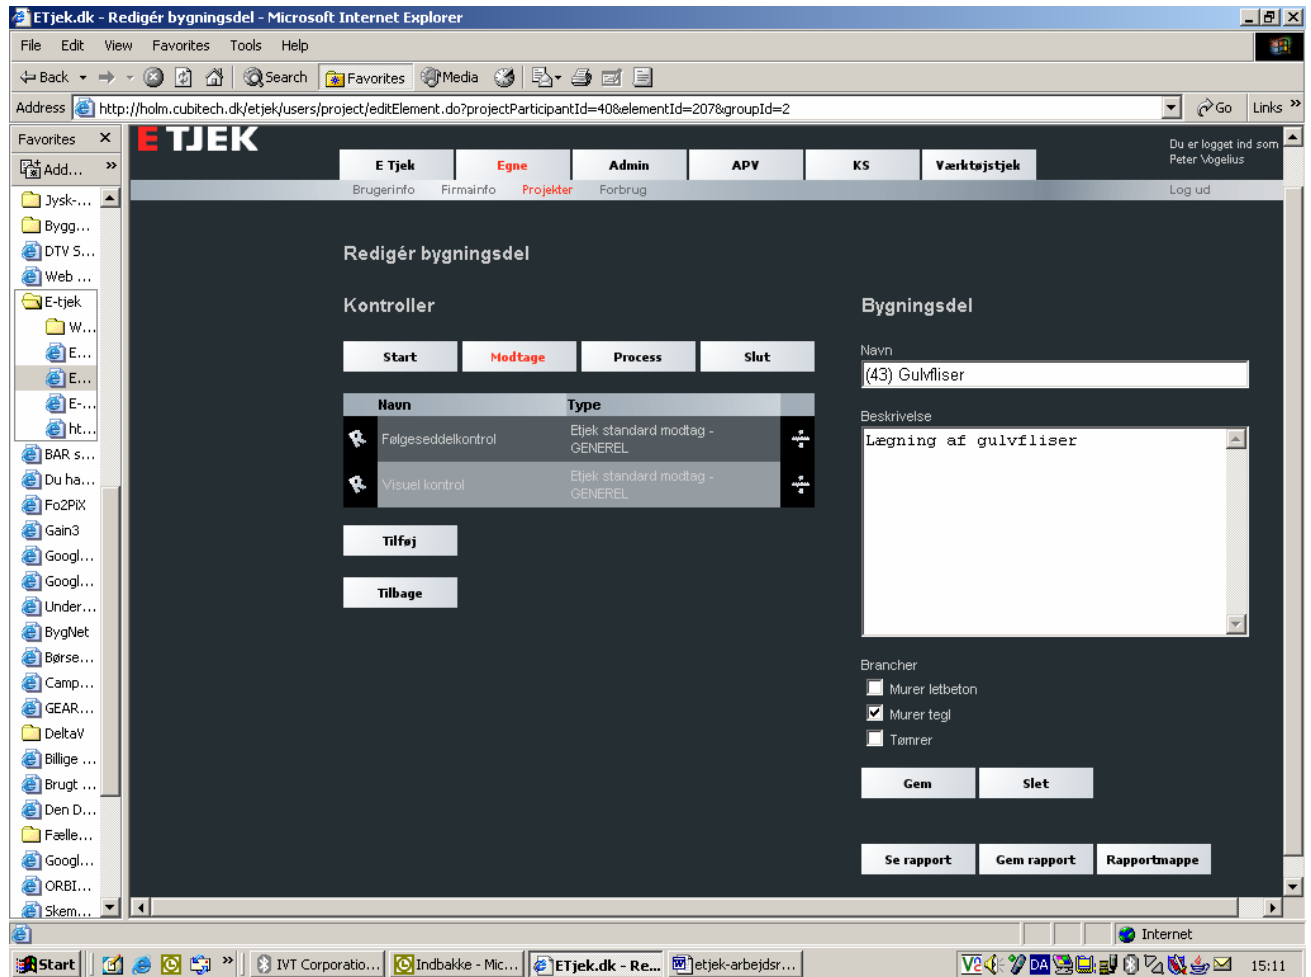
ETjek.dk - Redigér bygningsdel - Microsoft Internet Explorer

File Edit View Favorites Tools Help

Back Search Favorites Media

Address http://holm.cubitech.dk/etjek/users/project/editElement.do?projectParticipantId=40&elementId=207&groupId=2 Go Links

Favorites
Add...
Jysk-...
Bygg...
DTV S...
Web ...
E-tjek
W...
E...
E...
E-...
ht...
BAR s...
Du ha...
Fo2PiX
Gain3
Googl...
Googl...
Under...
BygNet
Børse...
Camp...
GEAR...
DeltaV
Billige ...
Brugt ...
Den D...
Fælle...
Googl...
ORBI...
Skem...

E TJEK

Du er logget ind som Peter Vogelius

E Tjek | Egne | Admin | APV | KS | Værktøjstjek

Brugerinfo Firmainfo Projekter Forbrug Log ud

Redigér bygningsdel

Kontroller

Start | Modtage | Process | Slut

| Navn | Type |
|---|---|
| Følgeseddelkontrol | Etjek standard modtag - GENEREL |
| Visuel kontrol | Etjek standard modtag - GENEREL |

Tilføj

Tilbage

Bygningsdel

Navn
(43) Gulvfliser

Beskrivelse
Lægning af gulvfliser

Brancher
Murer letbeton
Murer tegl
Tømrer

Gem Slet

Se rapport Gem rapport Rapportmappe

Internet

Start IVT Corporatio... Indbakke - Mic... ETjek.dk - Re... etjek-arbejdsr... 15:11